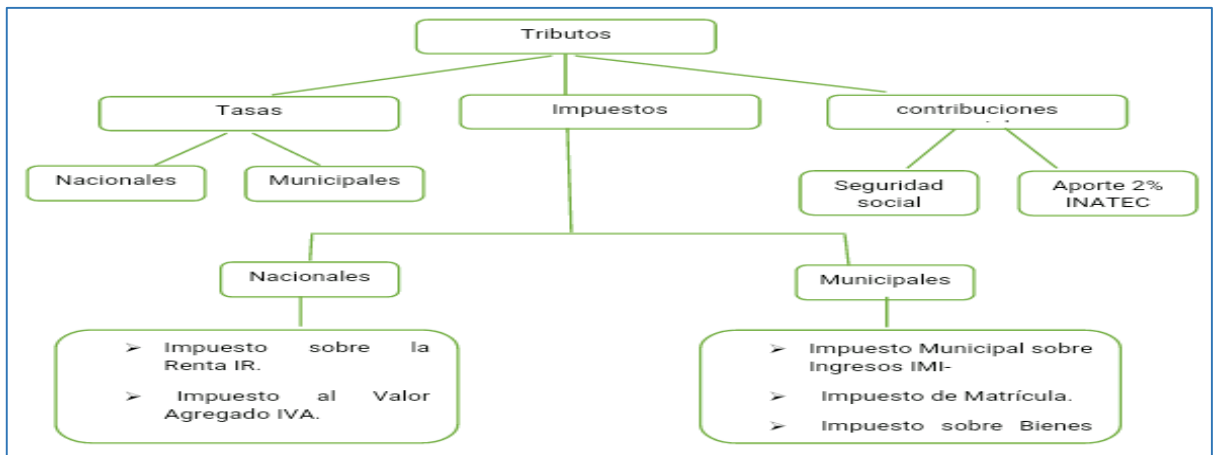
Tributos

Tasas

Impuestos

contribuciones

Nacionales

Municipales

Seguridad social

Aporte 2% INATEC

Nacionales

Municipales

➢ Impuesto sobre la Renta IR.

➢ Impuesto al Valor Agregado IVA.

➢ Impuesto Municipal sobre Ingresos IMI-

➢ Impuesto de Matrícula.

➢ Impuesto sobre Bienes